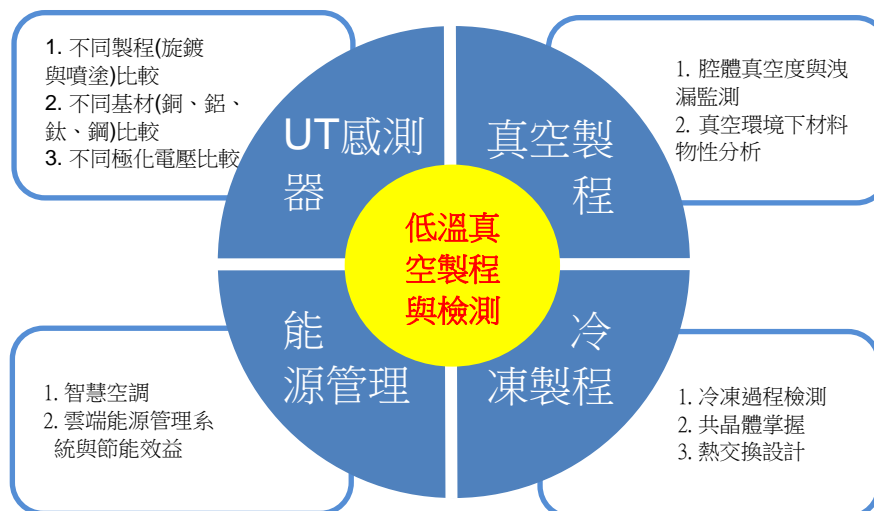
1. 不同製程(旋鍍與噴塗)比較
2. 不同基材(銅、鋁、鈦、鋼)比較
3. 不同極化電壓比較

UT感測器

真空製程

1. 腔體真空度與洩漏監測
2. 真空環境下材料物性分析

低溫真空製程與檢測

能源管理

冷凍製程

1. 智慧空調
2. 雲端能源管理系統與節能效益

1. 冷凍過程檢測
2. 共晶體掌握
3. 熱交換設計